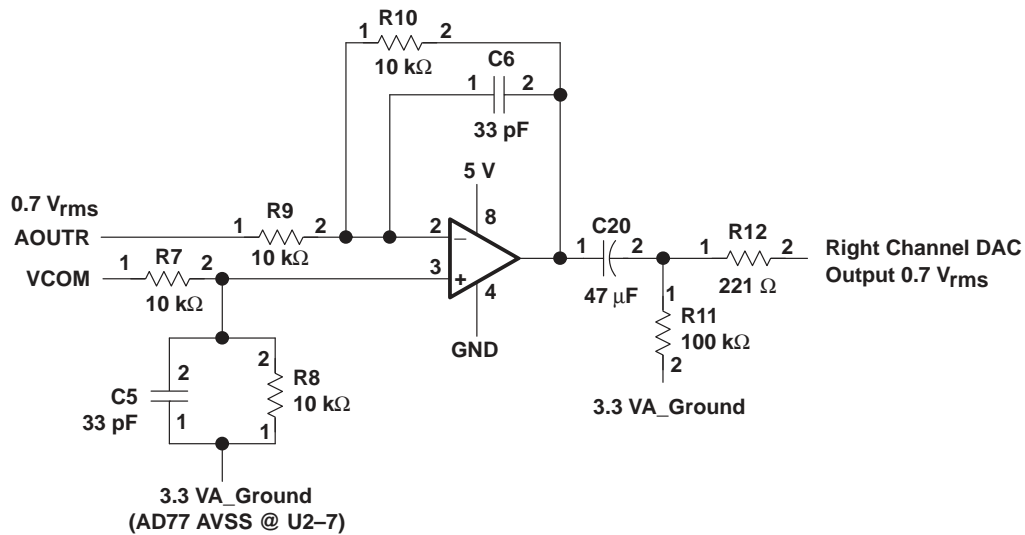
1 R10 2
10 kΩ
C6
1 2
33 pF
5 V
0.7 V$_{rms}$
AOUTR
1 R9 2
10 kΩ
2
8
−
C20
1 2
R12
1 2
Right Channel DAC Output 0.7 V$_{rms}$
VCOM
1 R7 2
10 kΩ
3
+
4
47 µF
221 Ω
1
R11
100 kΩ
2
GND
2
C5
33 pF
2
1
R8
10 kΩ
2
1
3.3 VA_Ground
3.3 VA_Ground
(AD77 AVSS @ U2–7)